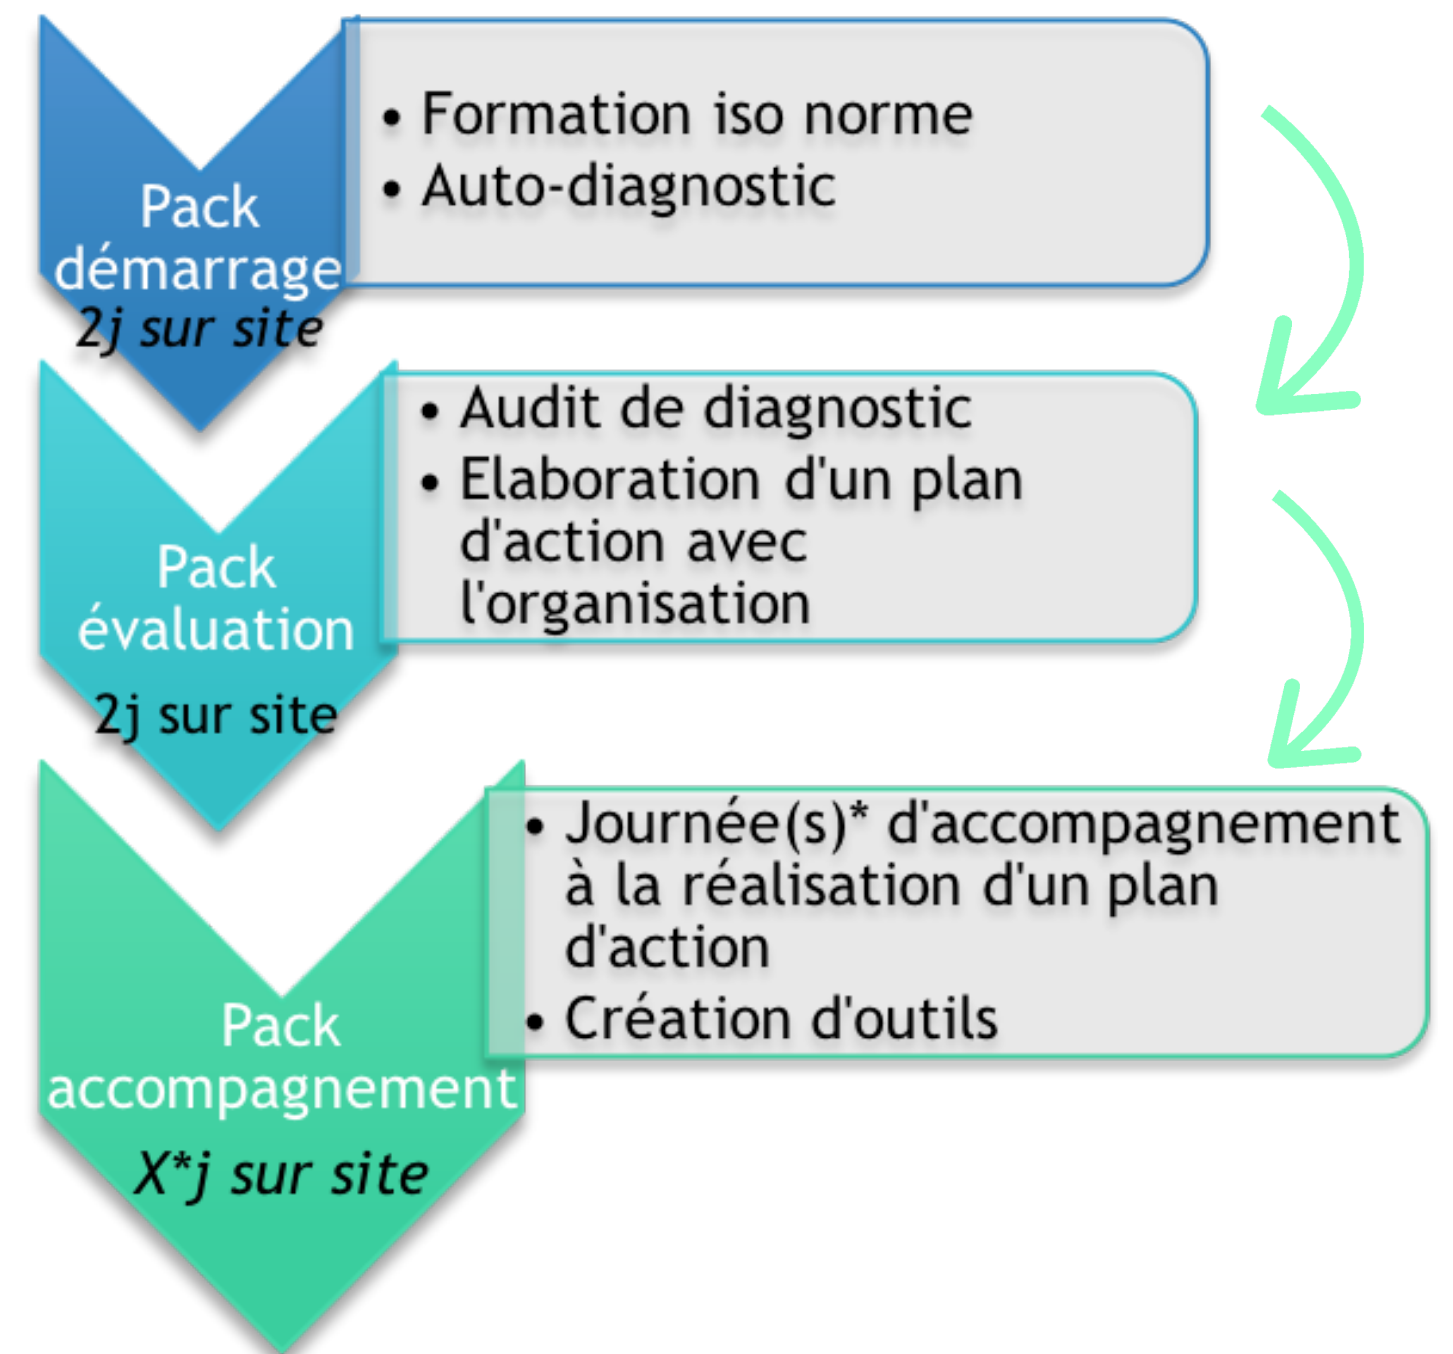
Pack démarrage
2j sur site

• Formation iso norme
• Auto-diagnostic

Pack évaluation
2j sur site

• Audit de diagnostic
• Elaboration d'un plan d'action avec l'organisation

Pack accompagnement
X*j sur site

• Journée(s)* d'accompagnement à la réalisation d'un plan d'action
• Création d'outils